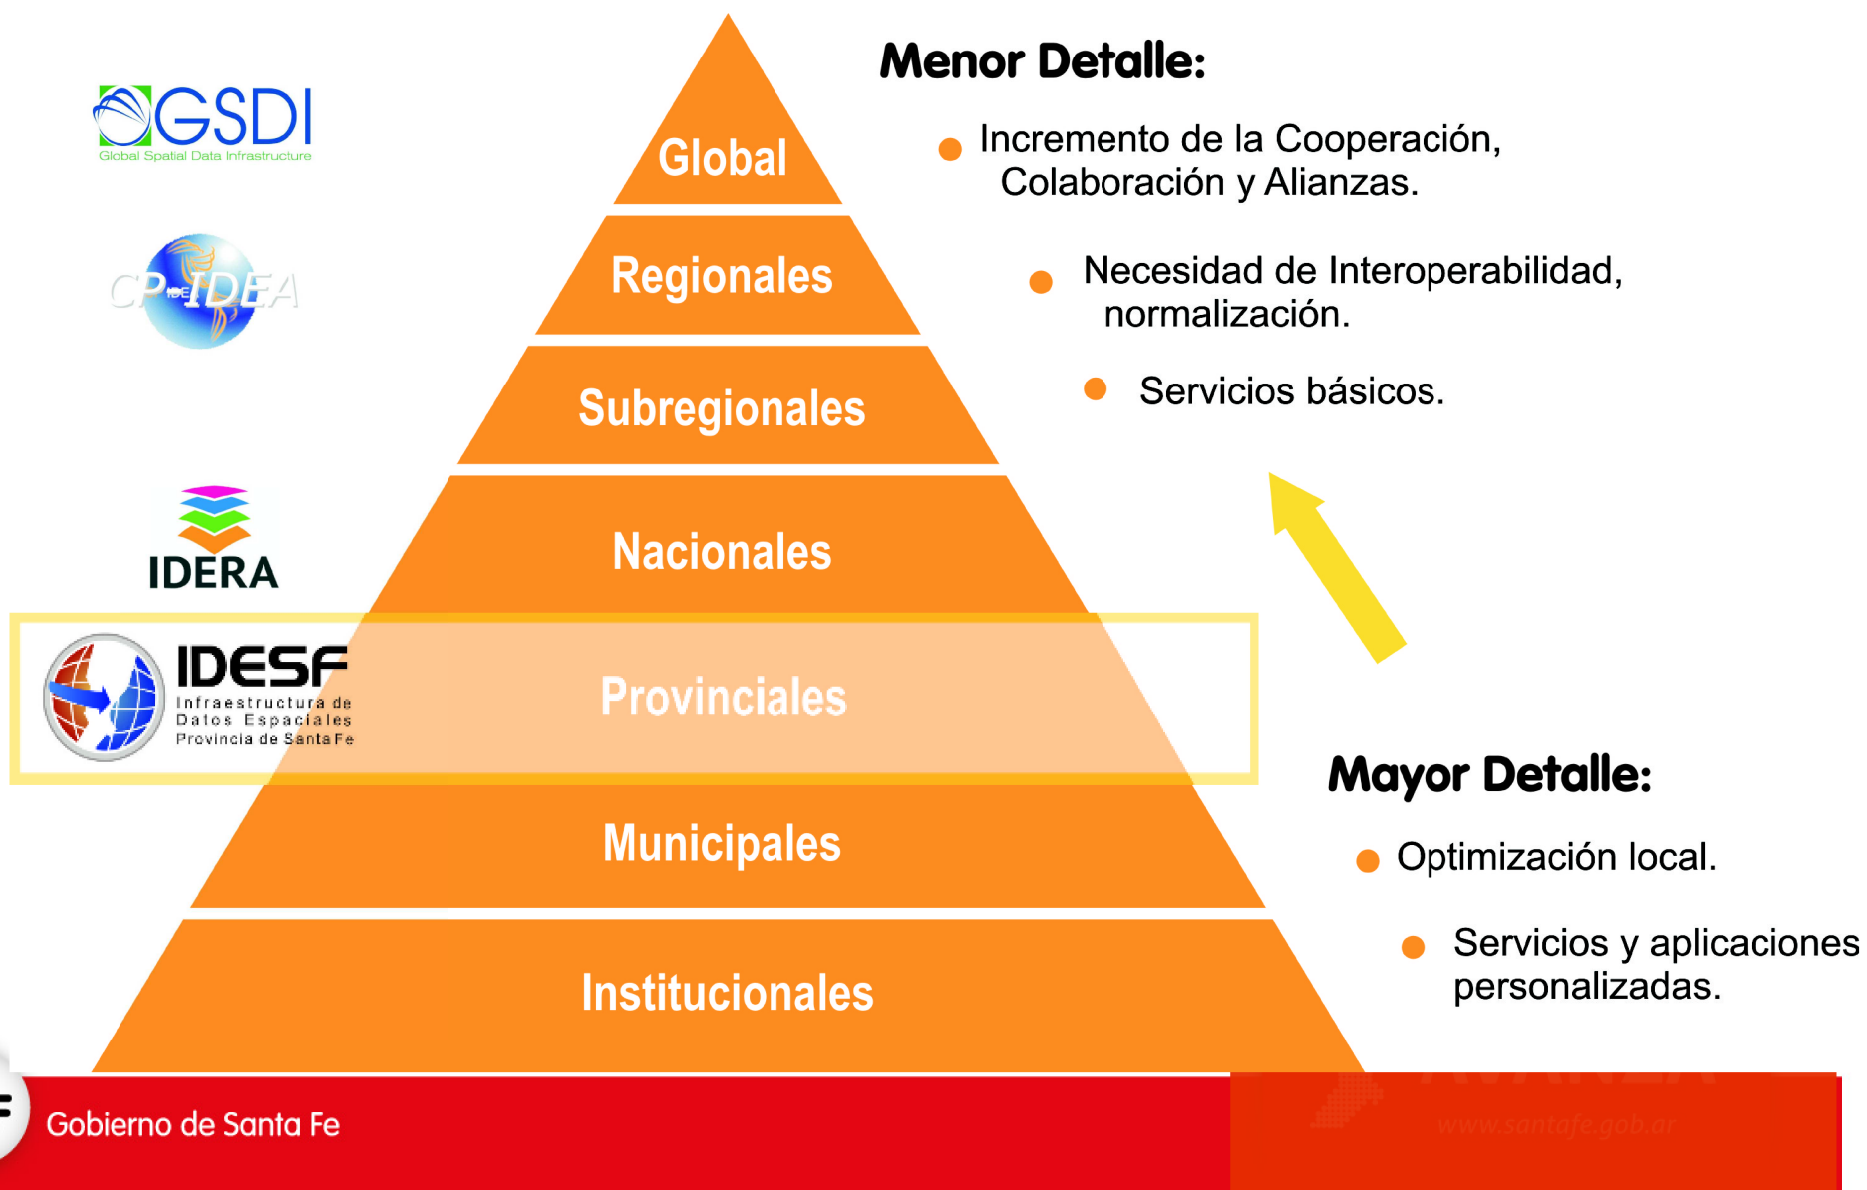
GSDI
Global Spatial Data Infrastructure

CP-IDEA
IDE

IDERA

IDESF
Infraestructura de Datos Espaciales Provincia de Santa Fe

Global
Regionales
Subregionales
Nacionales
Provinciales
Municipales
Institucionales

Menor Detalle:

Incremento de la Cooperación, Colaboración y Alianzas.

Necesidad de Interoperabilidad, normalización.

Servicios básicos.

Mayor Detalle:

Optimización local.

Servicios y aplicaciones personalizadas.

Gobierno de Santa Fe

www.santafe.gob.ar